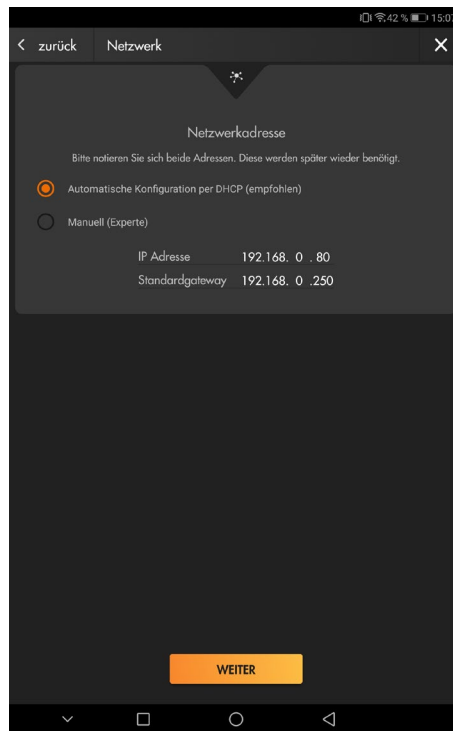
42 % 15:0

zurück Netzwerk

Netzwerkadresse

Bitte notieren Sie sich beide Adressen. Diese werden später wieder benötigt.

Automatische Konfiguration per DHCP (empfohlen)

Manuell (Experte)

IP Adresse 192.168. 0 . 80

Standardgateway 192.168. 0 .250

WEITER